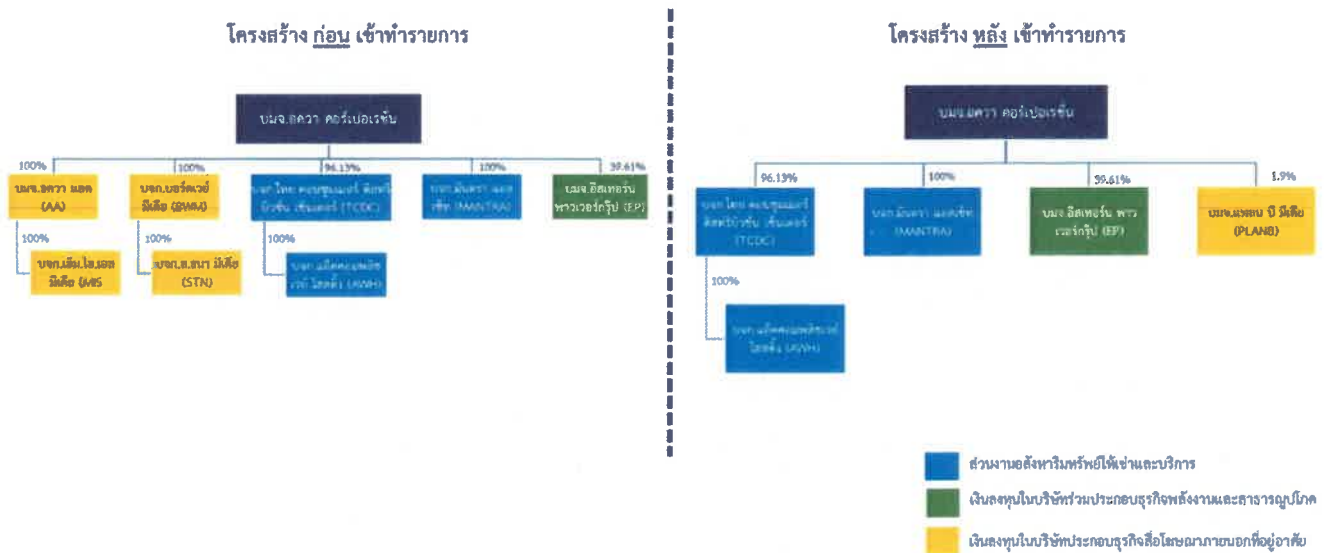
โครงสร้าง ก่อน เข้าทำรายการ

บมจ.อควา คอร์เปอเรชั่น

100%
บมจ.อควา แอด (AA)

100%
บจก.เอ็ม.ไซ.เอส มีเดีย (MIS)

100%
บจก.บอร์ดเวย์ มีเดีย (BWM)

100%
บจก.ส.ธนา มีเดีย (STN)

96.13%
บจก.ไทย คอนซูเมอร์ ดิสทริบิวชั่น เซ็นเตอร์ (TCDC)

100%
บจก.แอ็ดคอมพลิชเวย์ โฮลดิ้ง (AWH)

100%
บจก.มันตรา แอสเซ็ท (MANTRA)

39.61%
บมจ.อีสเทอร์น พาวเวอร์กรุ๊ป (EP)

โครงสร้าง หลัง เข้าทำรายการ

บมจ.อควา คอร์เปอเรชั่น

96.13%
บจก.ไทย คอนซูเมอร์ ดิสทริบิวชั่น เซ็นเตอร์ (TCDC)

100%
บจก.แอ็ดคอมพลิชเวย์ โฮลดิ้ง (AWH)

100%
บจก.มันตรา แอสเซ็ท (MANTRA)

39.61%
บมจ.อีสเทอร์น พาวเวอร์กรุ๊ป (EP)

1.9%
บมจ.แพลน บี มีเดีย (PLANB)

ส่วนงานอสังหาริมทรัพย์ให้เช่าและบริการ

เงินลงทุนในบริษัทร่วมประกอบธุรกิจพลังงานและสาธารณูปโภค

เงินลงทุนในบริษัทประกอบธุรกิจสื่อโฆษณาภายนอกที่อยู่อาศัย